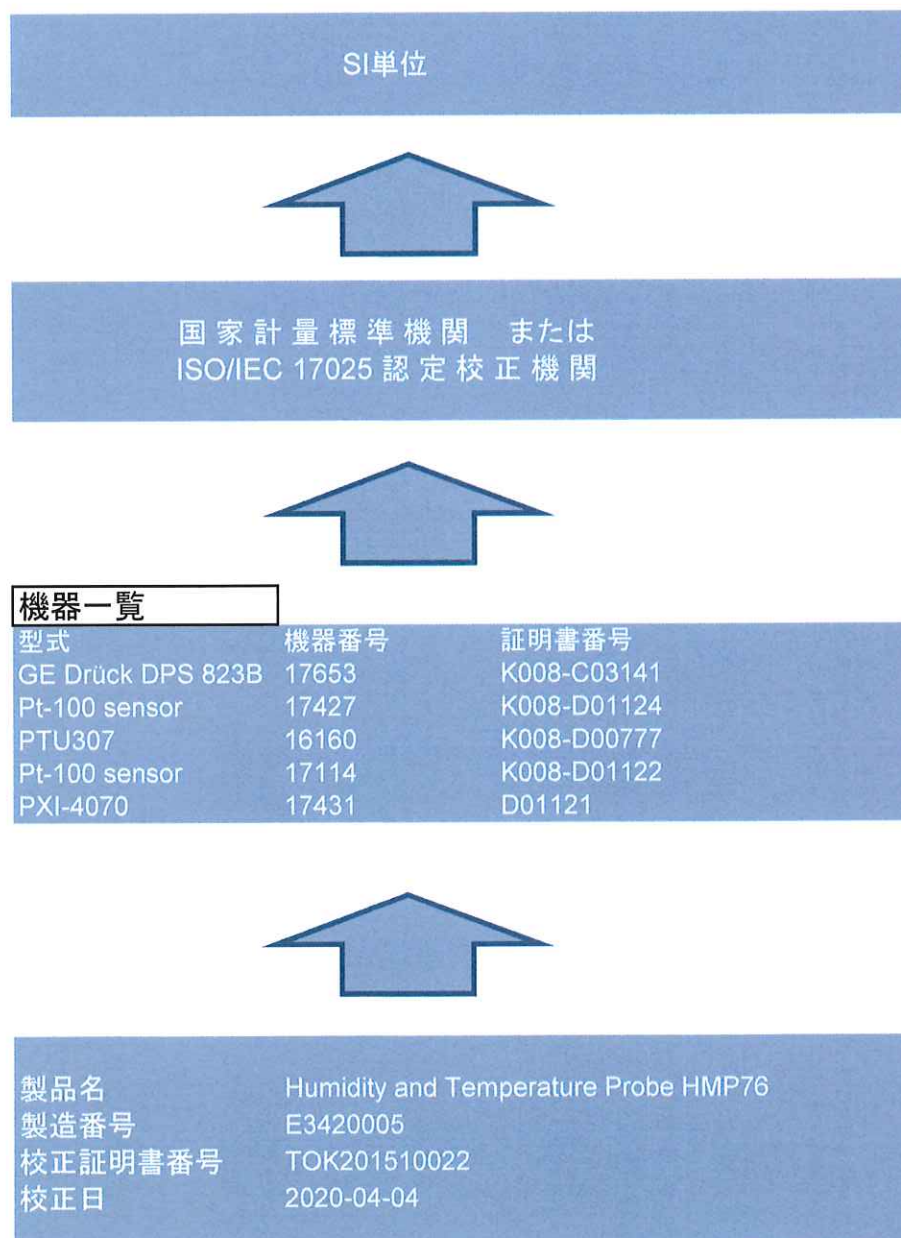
SI単位

国家計量標準機関　または
ISO/IEC 17025 認定校正機関

機器一覧

| 型式 | 機器番号 | 証明書番号 |
|---|---|---|
| GE Drück DPS 823B | 17653 | K008-C03141 |
| Pt-100 sensor | 17427 | K008-D01124 |
| PTU307 | 16160 | K008-D00777 |
| Pt-100 sensor | 17114 | K008-D01122 |
| PXI-4070 | 17431 | D01121 |

製品名　Humidity and Temperature Probe HMP76
製造番号　E3420005
校正証明書番号　TOK201510022
校正日　2020-04-04